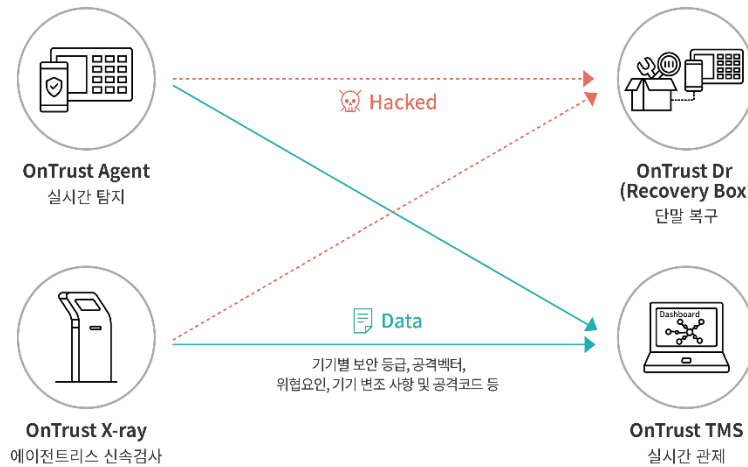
OnTrust Agent
실시간 탐지

Hacked

OnTrust Dr
(Recovery Box
단말 복구

Data

기기별 보안 등급, 공격벡터, 위협요인, 기기 변조 사항 및 공격코드 등

Dashboard

OnTrust X-ray
에이전트리스 신속검사

OnTrust TMS
실시간 관제